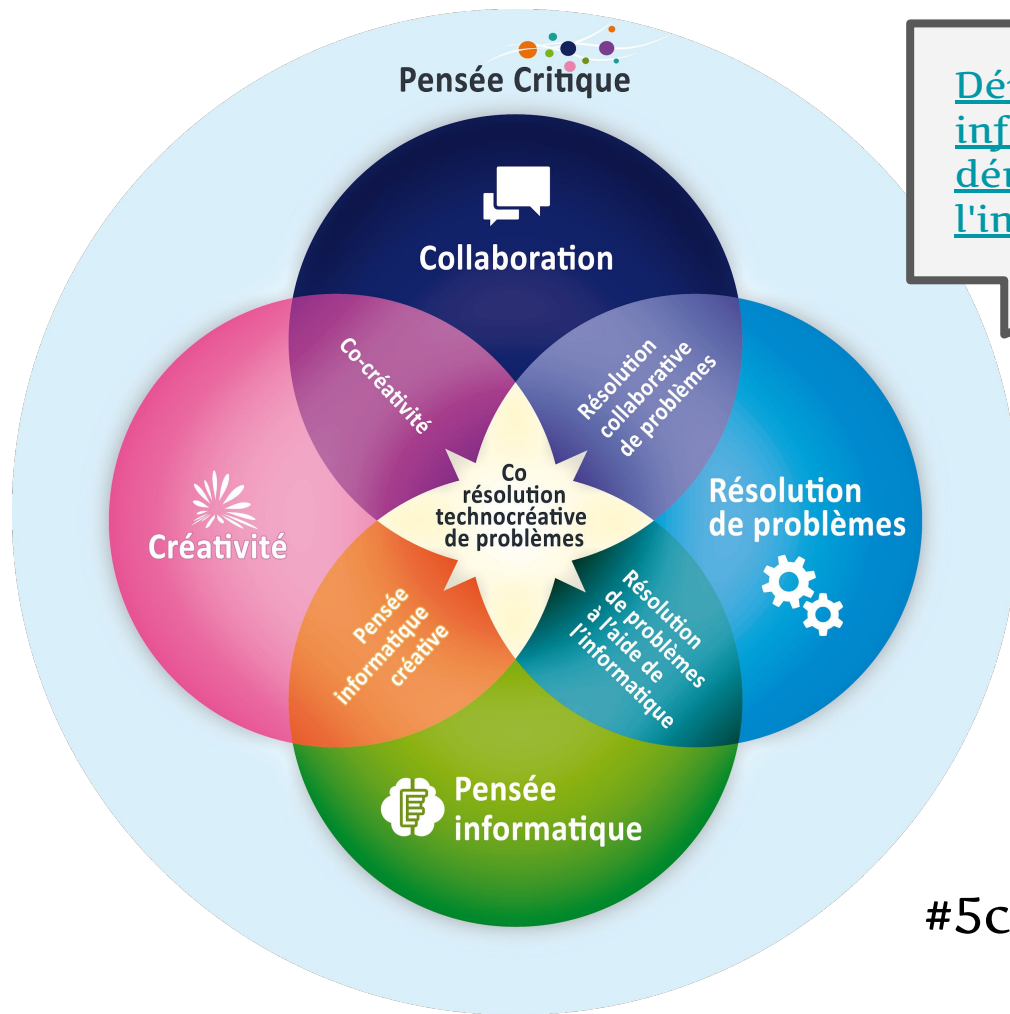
Pensée Critique

Collaboration

Co-créativité

Résolution collaborative de problèmes

Co résolution technocréative de problèmes

Créativité

Résolution de problèmes

Pensée informatique créative

Résolution de problèmes à l'aide de l'informatique

Pensée informatique

Dé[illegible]
inf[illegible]
dé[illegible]
l'in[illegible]

#5c